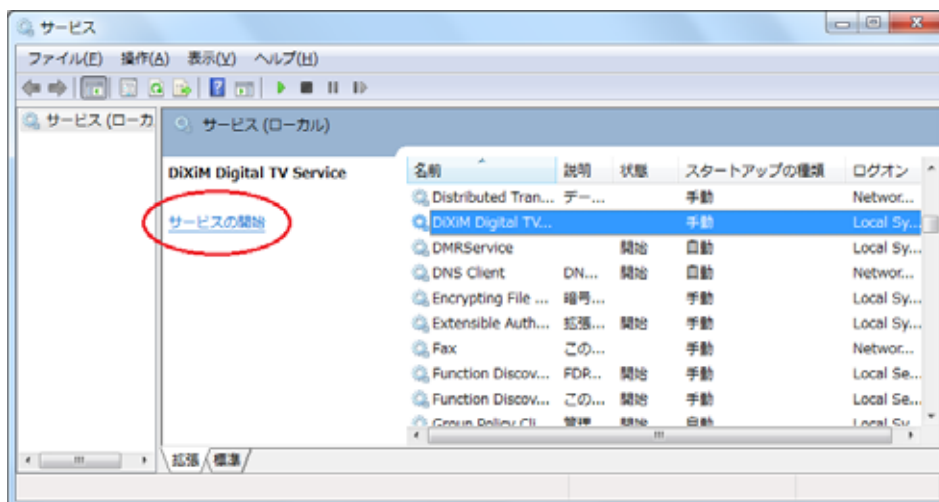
サービス

ファイル(F) 操作(A) 表示(V) ヘルプ(H)

サービス (ローカ

サービス (ローカル)

DiXiM Digital TV Service

サービスの開始

| 名前 | 説明 | 状態 | スタートアップの種類 | ログオン |
|---|---|---|---|---|
| Distributed Tran... | デー... | | 手動 | Networ... |
| DiXiM Digital TV... | | | 手動 | Local Sy... |
| DMRService | | 開始 | 自動 | Local Sy... |
| DNS Client | DN... | 開始 | 自動 | Networ... |
| Encrypting File ... | 暗号... | | 手動 | Local Sy... |
| Extensible Auth... | 拡張... | 開始 | 手動 | Local Sy... |
| Fax | この... | | 手動 | Networ... |
| Function Discov... | FDR... | 開始 | 手動 | Local Se... |
| Function Discov... | この... | 開始 | 手動 | Local Se... |
| Group Policy Cli... | 管理... | 開始 | 自動 | Local Sy... |

拡張 標準